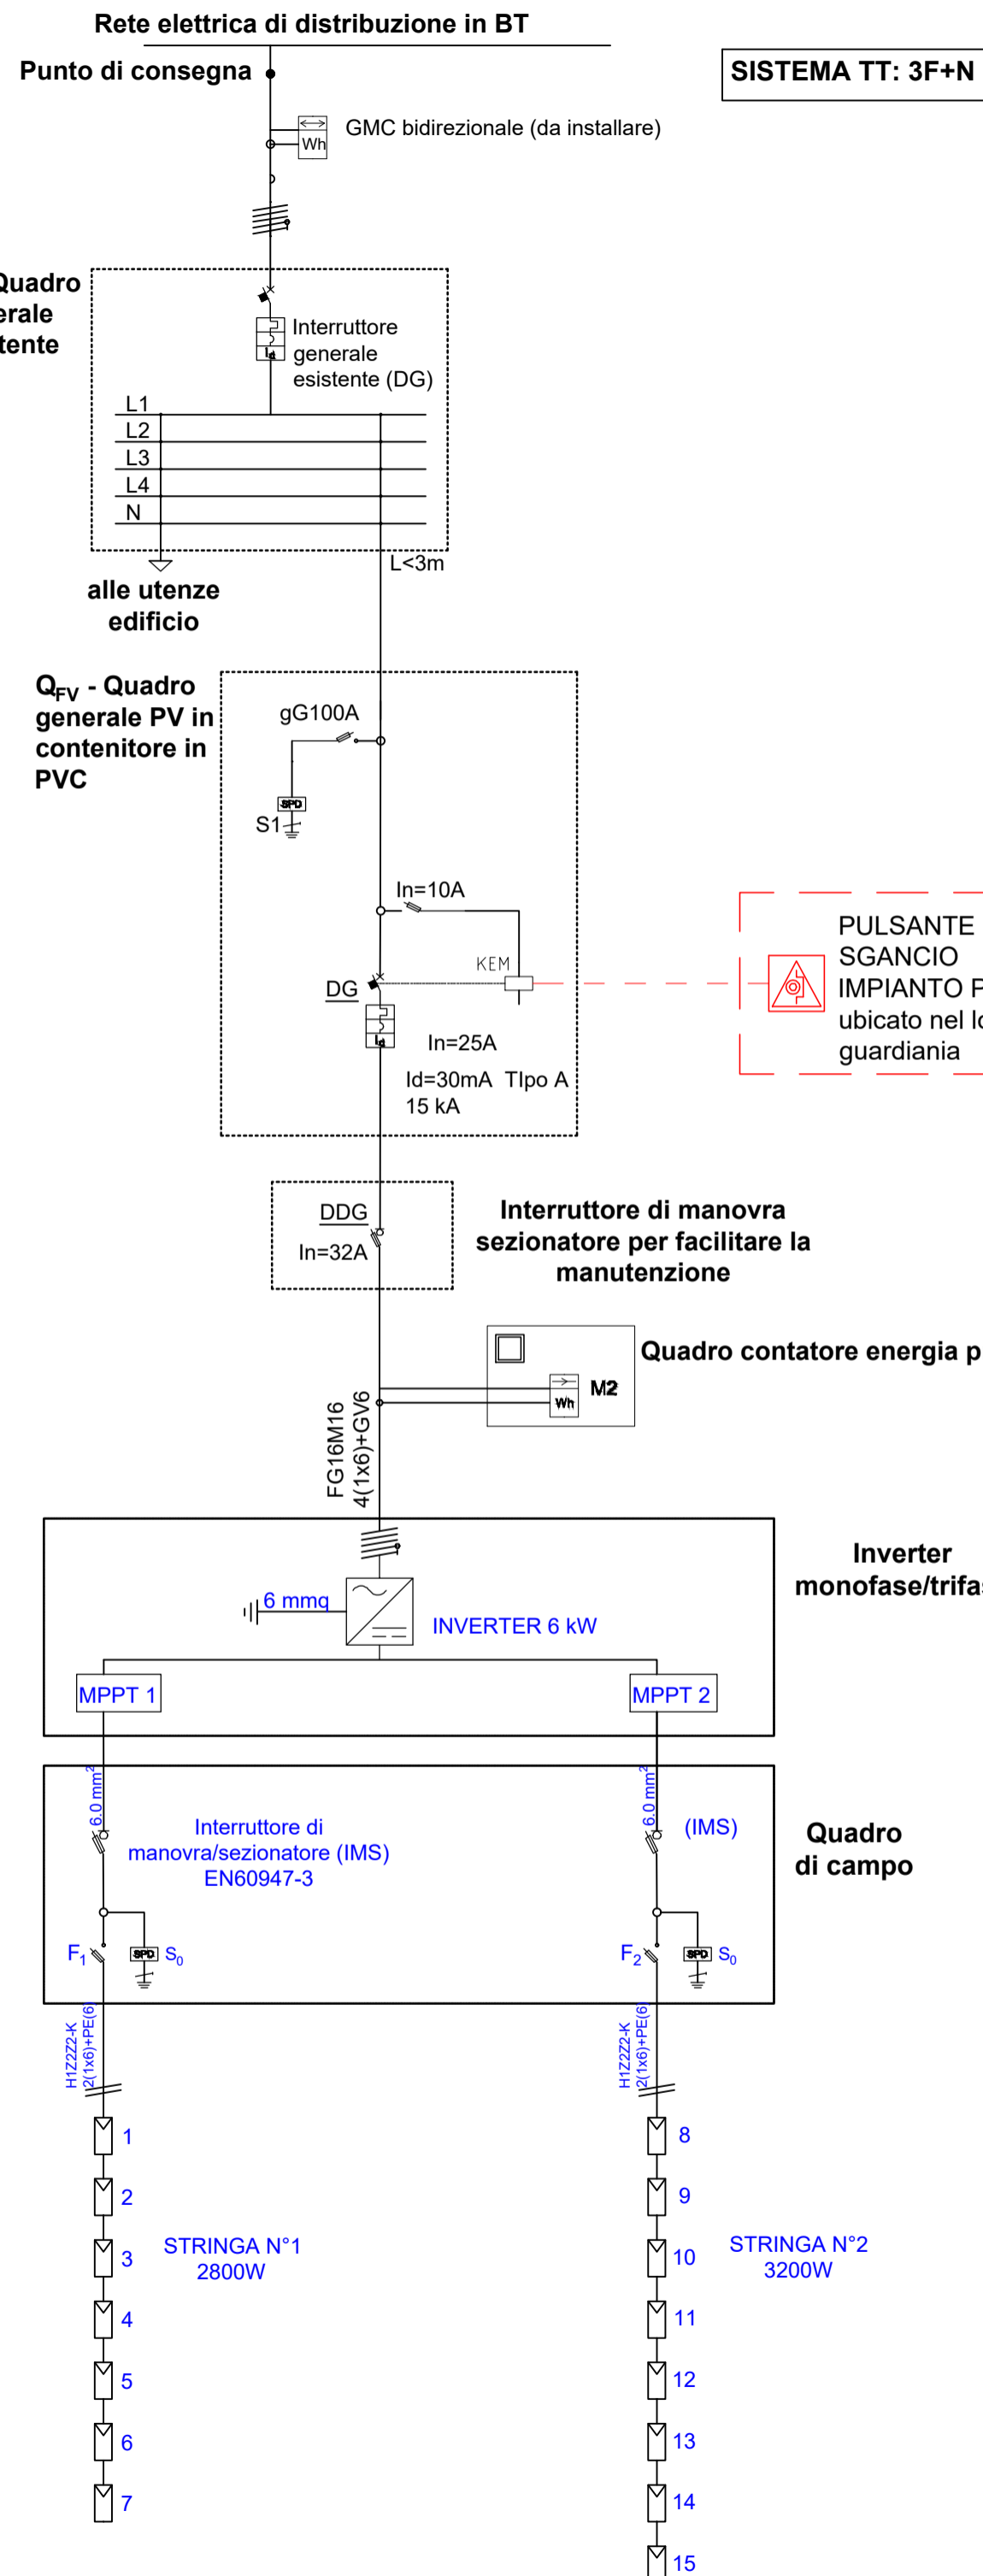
Rete elettrica di distribuzione in BT

Punto di consegna

SISTEMA TT: 3F+N

Wh

GMC bidirezionale (da installare)

Quadro
erale
tente

Interruttore generale esistente (DG)

L1
L2
L3
L4
N

alle utenze edificio

L<3m

$Q_{FV}$ - Quadro generale PV in contenitore in PVC

gG100A

SPD

S1

In=10A

KEM

DG

In=25A

Id=30mA TIpo A
15 kA

PULSANTE
SGANCIO
IMPIANTO F
ubicato nel lo
guardiania

DDG

In=32A

Interruttore di manovra sezionatore per facilitare la manutenzione

Quadro contatore energia p

Wh

M2

FG16M16
4(1x6)+GV6

Inverter
monofase/trifas

6 mmq

INVERTER 6 kW

MPPT 1

MPPT 2

6.0 mm$^2$

6.0 mm$^2$

Interruttore di manovra/sezionatore (IMS) EN60947-3

(IMS)

Quadro
di campo

$F_1$

SPD

$S_0$

$F_2$

SPD

$S_0$

H1Z2Z2-K
2(1x6)+PE(6

H1Z2Z2-K
2(1x6)+PE(6

1
2
3
4
5
6
7

STRINGA N°1
2800W

8
9
10
11
12
13
14
15

STRINGA N°2
3200W